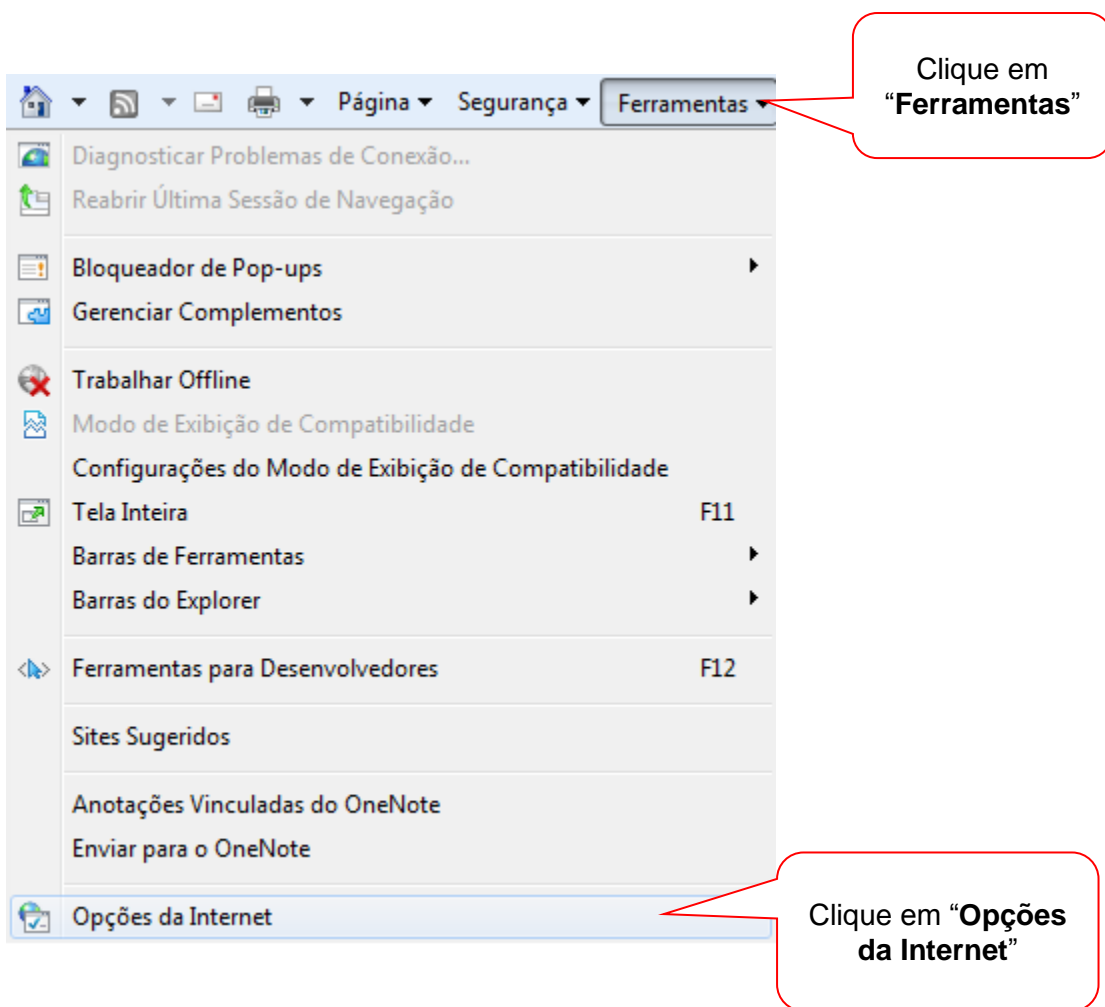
Clique em “**Ferramentas**”

Página ▾ Segurança ▾ Ferramentas ▾

Diagnosticar Problemas de Conexão...
Reabrir Última Sessão de Navegação

Bloqueador de Pop-ups
Gerenciar Complementos

Trabalhar Offline
Modo de Exibição de Compatibilidade
Configurações do Modo de Exibição de Compatibilidade
Tela Inteira F11
Barras de Ferramentas
Barras do Explorer

Ferramentas para Desenvolvedores F12

Sites Sugeridos

Anotações Vinculadas do OneNote
Enviar para o OneNote

Opções da Internet

Clique em “**Opções da Internet**”